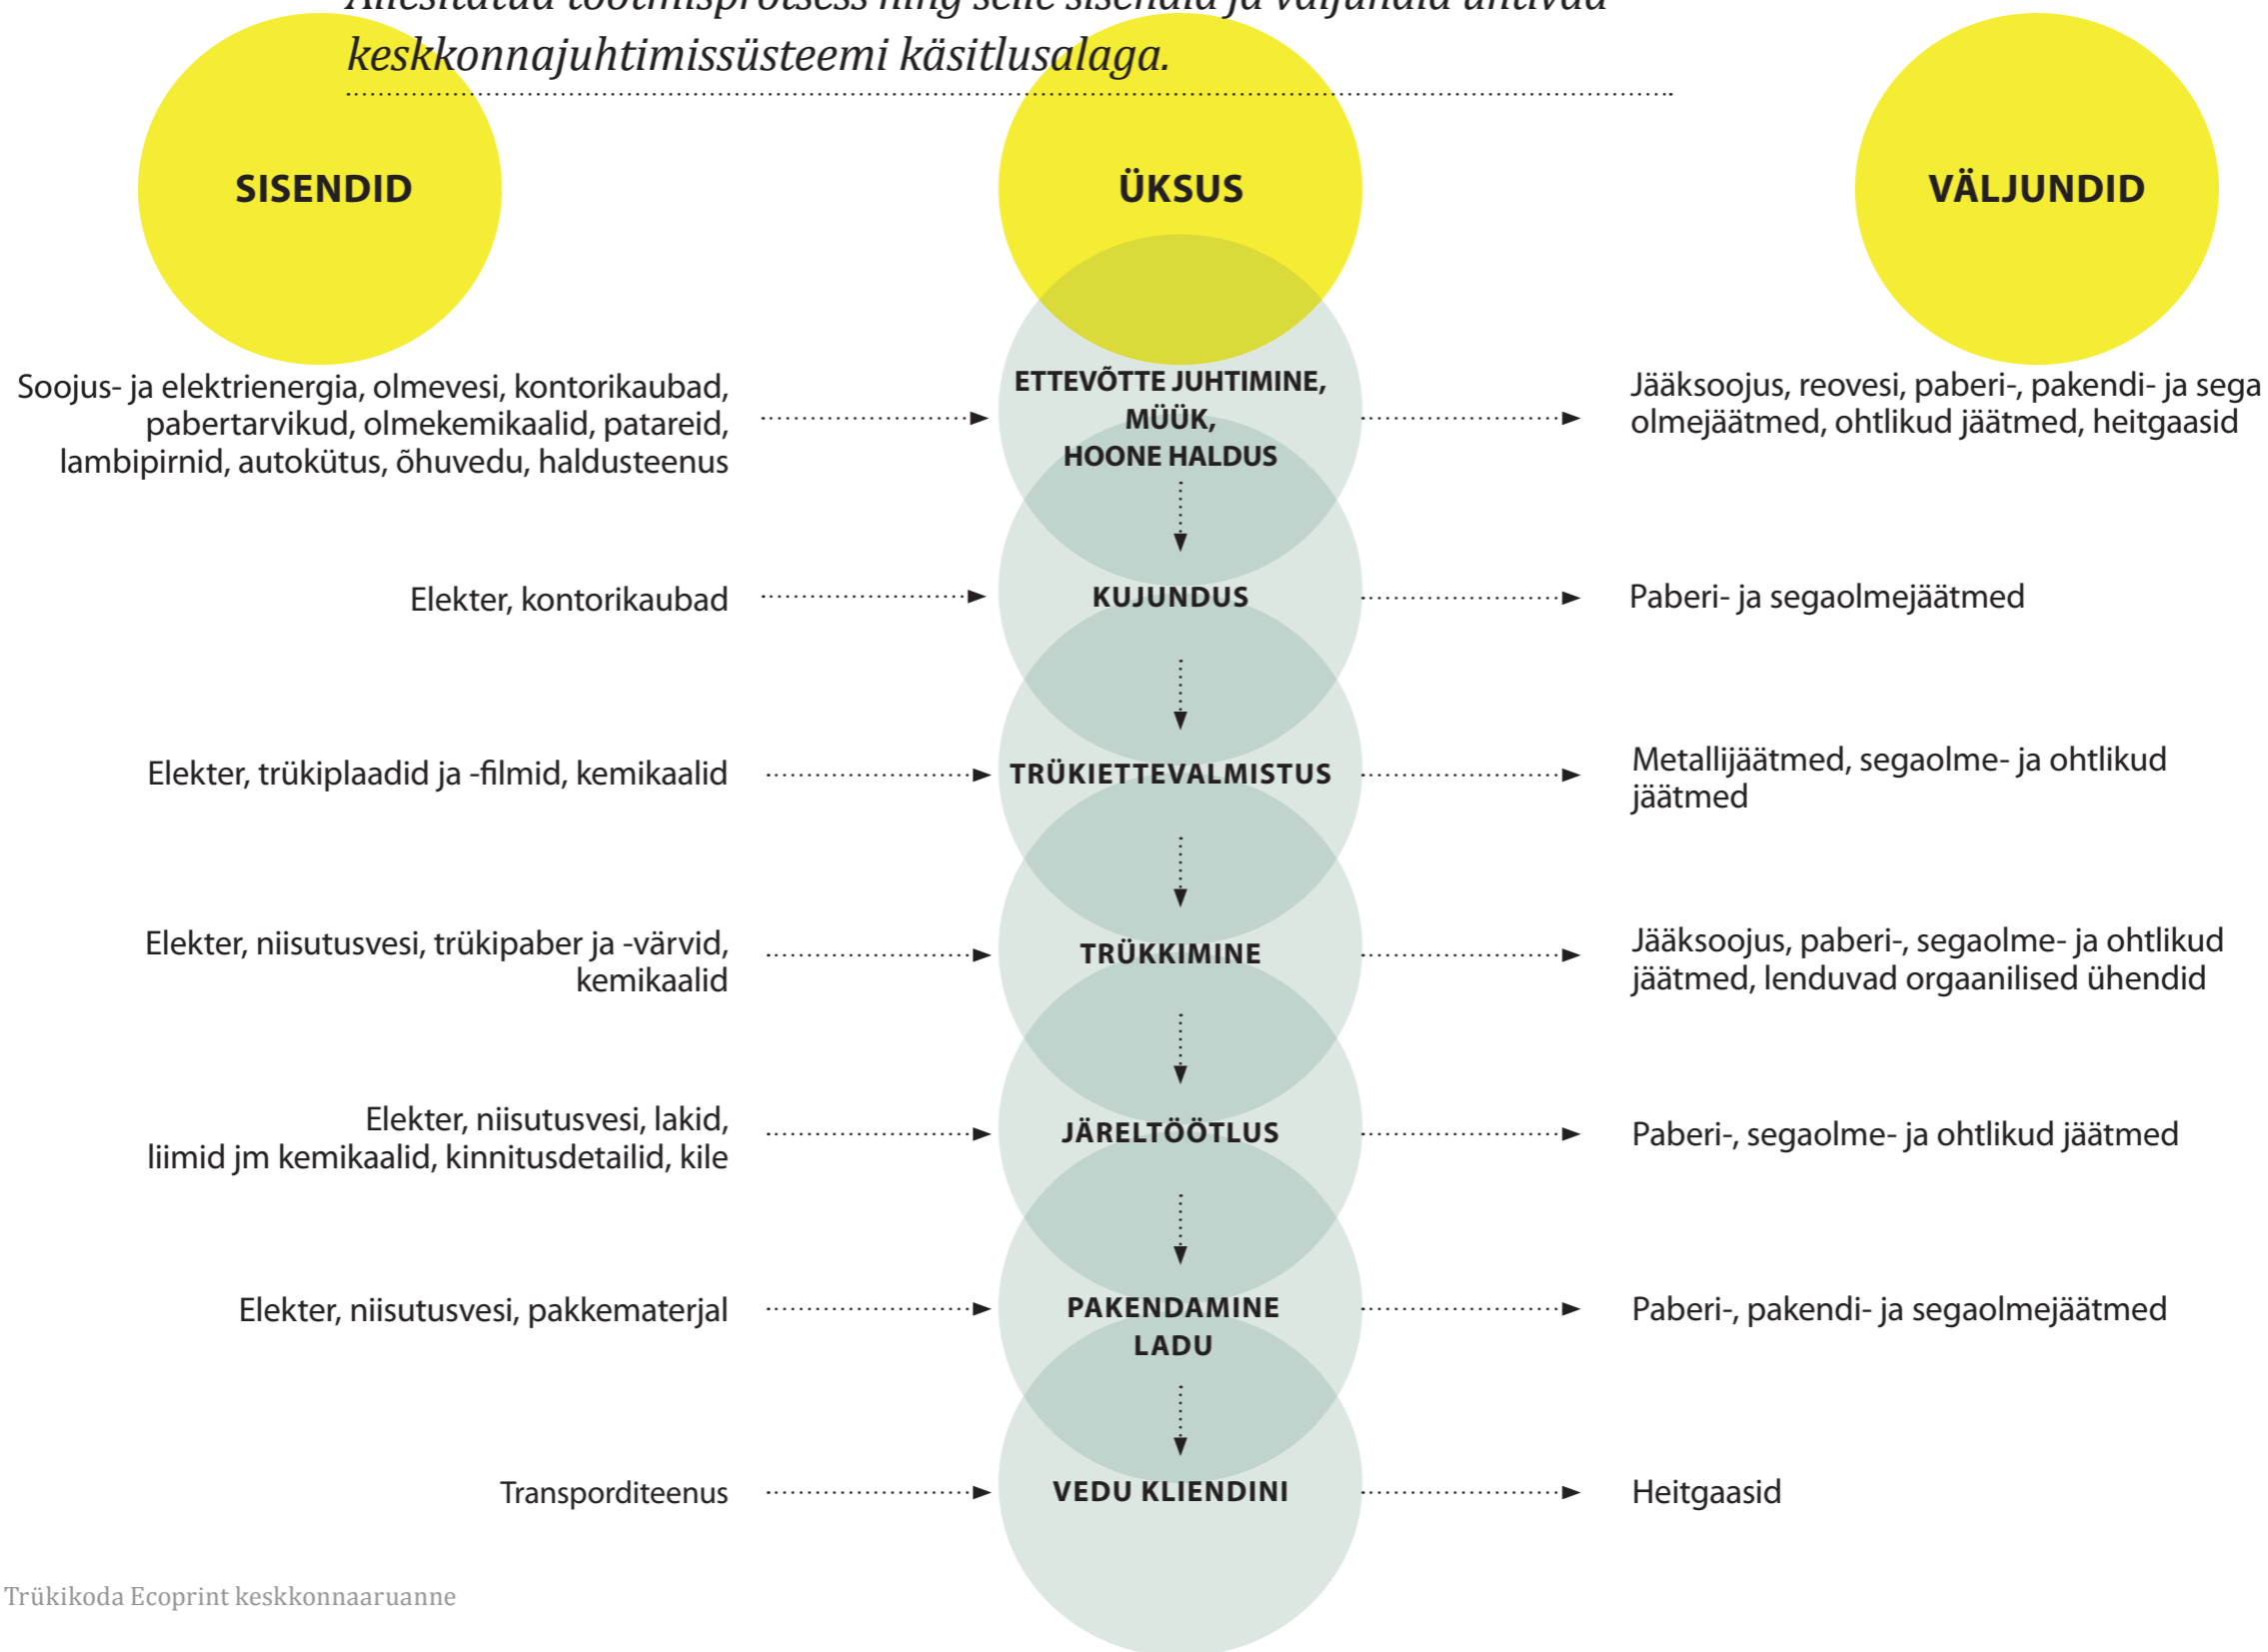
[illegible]
keskkonnajuhtimissüsteemi käsitlusalaga.

SISENDID

ÜKSUS

VÄLJUNDID

Soojus- ja elektrienergia, olmevesi, kontorikaubad, pabertarvikud, olmekemikaalid, patareid, lambipirnid, autokütus, õhuvedu, haldusteenus

ETTEVÕTTE JUHTIMINE, MÜÜK, HOONE HALDUS

Jääksoojus, reovesi, paberi-, pakendi- ja sega olmejäätmed, ohtlikud jäätmed, heitgaasid

Elekter, kontorikaubad

KUJUNDUS

Paberi- ja segaolmejäätmed

Elekter, trükiplaadid ja -filmid, kemikaalid

TRÜKIETTEVALMISTUS

Metallijäätmed, segaolme- ja ohtlikud jäätmed

Elekter, niisutusvesi, trükipaber ja -värvid, kemikaalid

TRÜKKIMINE

Jääksoojus, paberi-, segaolme- ja ohtlikud jäätmed, lenduvad orgaanilised ühendid

Elekter, niisutusvesi, lakid, liimid jm kemikaalid, kinnitusdetailid, kile

JÄRELTÖÖTLUS

Paberi-, segaolme- ja ohtlikud jäätmed

Elekter, niisutusvesi, pakkematerjal

PAKENDAMINE LADU

Paberi-, pakendi- ja segaolmejäätmed

Transporditeenus

VEDU KLIENDINI

Heitgaasid

Trükikoda Ecoprint keskkonnaaruanne